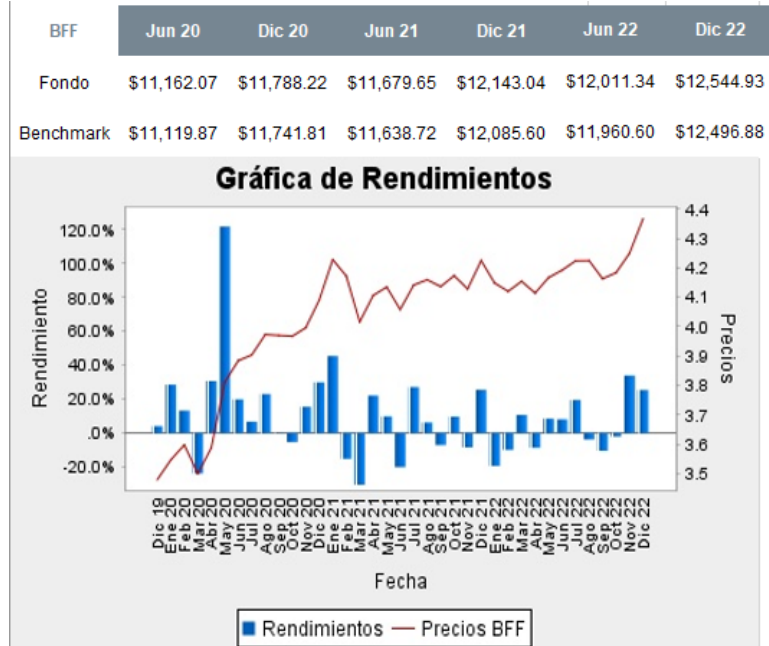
| BFF | Jun 20 | Dic 20 | Jun 21 | Dic 21 | Jun 22 | Dic 22 |
|---|---|---|---|---|---|---|
| Fondo | \$11,162.07 | \$11,788.22 | \$11,679.65 | \$12,143.04 | \$12,011.34 | \$12,544.93 |
| Benchmark | \$11,119.87 | \$11,741.81 | \$11,638.72 | \$12,085.60 | \$11,960.60 | \$12,496.88 |

Gráfica de Rendimientos

Rendimiento

120.0%
100.0%
80.0%
60.0%
40.0%
20.0%
.0%
-20.0%

Precios

4.4
4.3
4.2
4.1
4.0
3.9
3.8
3.7
3.6
3.5

Dic 19 Ene 20 Feb 20 Mar 20 Abr 20 May 20 Jun 20 Jul 20 Ago 20 Sep 20 Oct 20 Nov 20 Dic 20 Ene 21 Feb 21 Mar 21 Abr 21 May 21 Jun 21 Jul 21 Ago 21 Sep 21 Oct 21 Nov 21 Dic 21 Ene 22 Feb 22 Mar 22 Abr 22 May 22 Jun 22 Jul 22 Ago 22 Sep 22 Oct 22 Nov 22 Dic 22

Fecha

Rendimientos Precios BFF